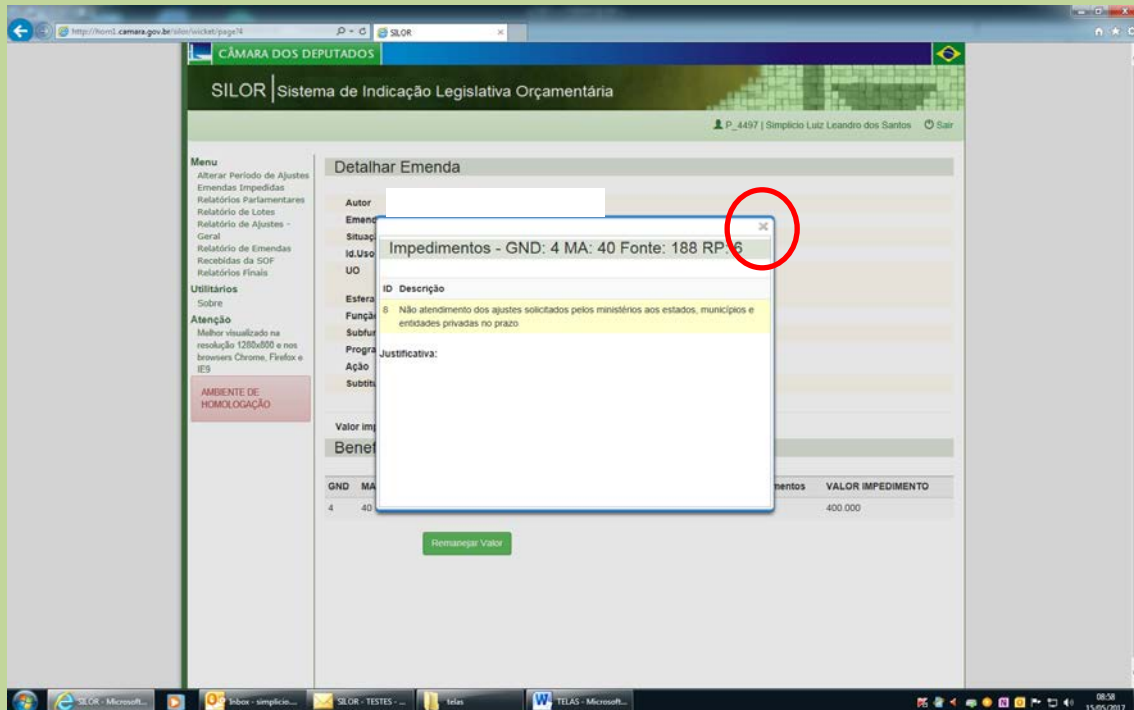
http://hom1.camara.gov.br/silor/wicket/page?4
SILOR

CÂMARA DOS DEPUTADOS

SILOR | Sistema de Indicação Legislativa Orçamentária

P_4497 | Simplicio Luiz Leandro dos Santos  Sair

Menu
Alterar Período de Ajustes
Emendas Impedidas
Relatórios Parlamentares
Relatório de Lotes
Relatório de Ajustes - Geral
Relatório de Emendas Recebidas da SOF
Relatórios Finais

Utilitários
Sobre

Atenção
Melhor visualizado na resolução 1280x800 e nos browsers Chrome, Firefox e IE9

AMBIENTE DE HOMOLOGAÇÃO

Detalhar Emenda

Autor
Emend
Situaç
Id.Uso
UO
Esfera
Funçã
Subfun
Progra
Ação
Subtit

Valor imp

Benef

GND MA
4 40

mentos VALOR IMPEDIMENTO
400.000

Remanejar Valor

×
Impedimentos - GND: 4 MA: 40 Fonte: 188 RP: 6

ID Descrição
8 Não atendimento dos ajustes solicitados pelos ministérios aos estados, municípios e entidades privadas no prazo

Justificativa:

SILOR - Microsoft...
Inbox - simplicio...
SILOR - TESTES - ...
telas
TELAS - Microsoft...
08:58
15/05/2012